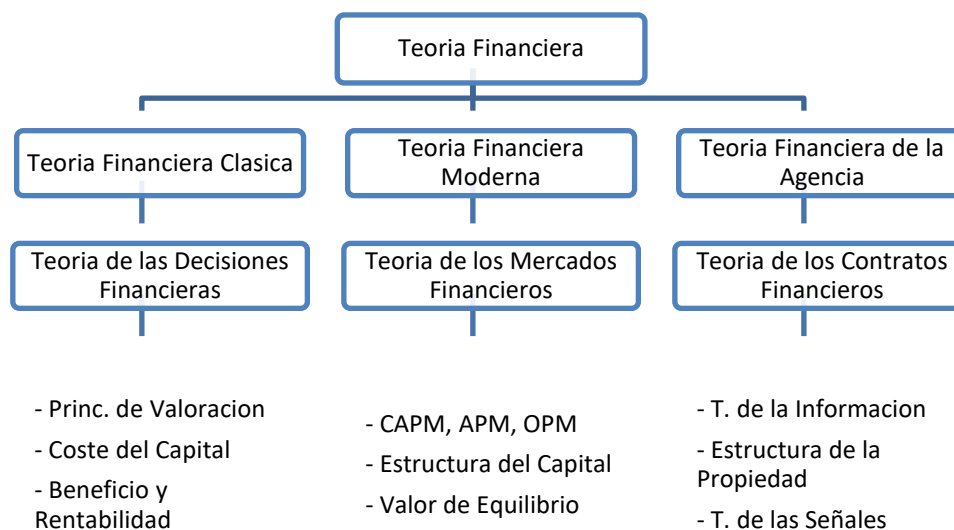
Teoria Financiera

Teoria Financiera Clasica

Teoria de las Decisiones Financieras

- Princ. de Valoracion
- Coste del Capital
- Beneficio y Rentabilidad

Teoria Financiera Moderna

Teoria de los Mercados Financieros

- CAPM, APM, OPM
- Estructura del Capital
- Valor de Equilibrio

Teoria Financiera de la Agencia

Teoria de los Contratos Financieros

- T. de la Informacion
- Estructura de la Propiedad
- T. de las Señales